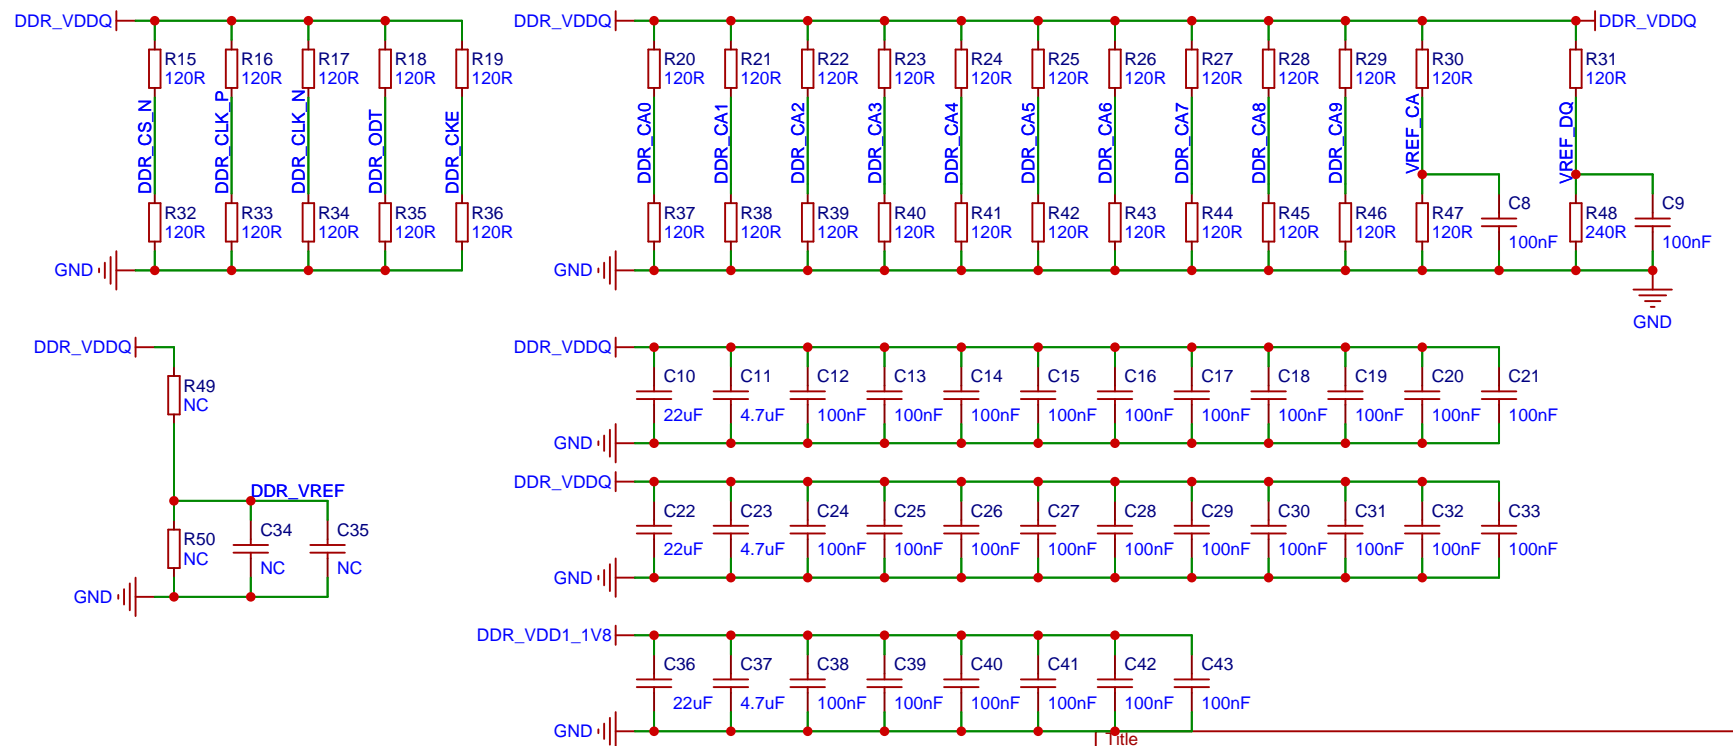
DDR_VDDQ
R15 120R
R16 120R
R17 120R
R18 120R
R19 120R
DDR_CS_N
DDR_CLK_P
DDR_CLK_N
DDR_ODT
DDR_CKE
R32 120R
R33 120R
R34 120R
R35 120R
R36 120R
GND

DDR_VDDQ
R20 120R
R21 120R
R22 120R
R23 120R
R24 120R
R25 120R
R26 120R
R27 120R
R28 120R
R29 120R
R30 120R
DDR_VDDQ
R31 120R
DDR_CA0
DDR_CA1
DDR_CA2
DDR_CA3
DDR_CA4
DDR_CA5
DDR_CA6
DDR_CA7
DDR_CA8
DDR_CA9
VREF_CA
VREF_DQ
R37 120R
R38 120R
R39 120R
R40 120R
R41 120R
R42 120R
R43 120R
R44 120R
R45 120R
R46 120R
R47 120R
C8 100nF
R48 240R
C9 100nF
GND
GND

DDR_VDDQ
R49 NC
DDR_VREF
R50 NC
C34 NC
C35 NC
GND

DDR_VDDQ
C10 22uF
C11 4.7uF
C12 100nF
C13 100nF
C14 100nF
C15 100nF
C16 100nF
C17 100nF
C18 100nF
C19 100nF
C20 100nF
C21 100nF
GND

DDR_VDDQ
C22 22uF
C23 4.7uF
C24 100nF
C25 100nF
C26 100nF
C27 100nF
C28 100nF
C29 100nF
C30 100nF
C31 100nF
C32 100nF
C33 100nF
GND

DDR_VDD1_1V8
C36 22uF
C37 4.7uF
C38 100nF
C39 100nF
C40 100nF
C41 100nF
C42 100nF
C43 100nF
GND
Title